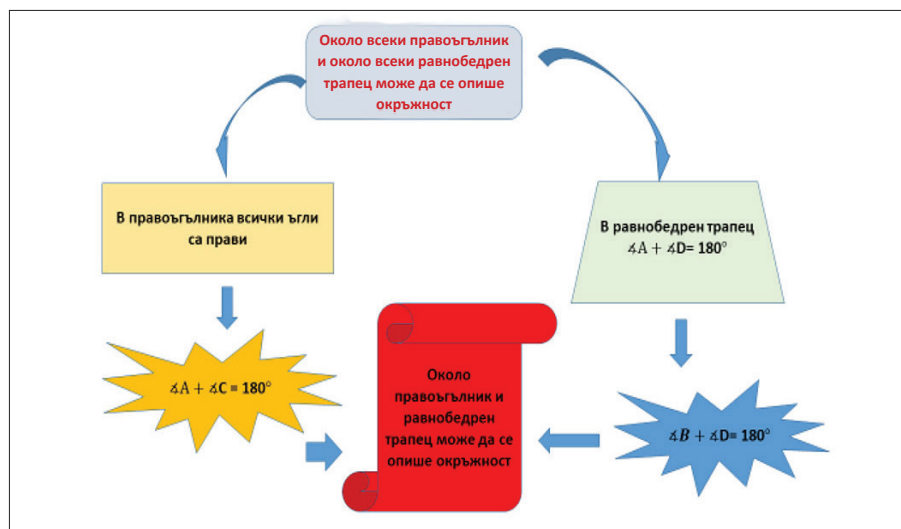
Около всеки правоъгълник и около всеки равнобедрен трапец може да се опише окръжност

В правоъгълника всички ъгли са прави

В равнобедрен трапец $\measuredangle A + \measuredangle D = 180°$

$\measuredangle A + \measuredangle C = 180°$

Около правоъгълник и равнобедрен трапец може да се опише окръжност

$\measuredangle B + \measuredangle D = 180°$